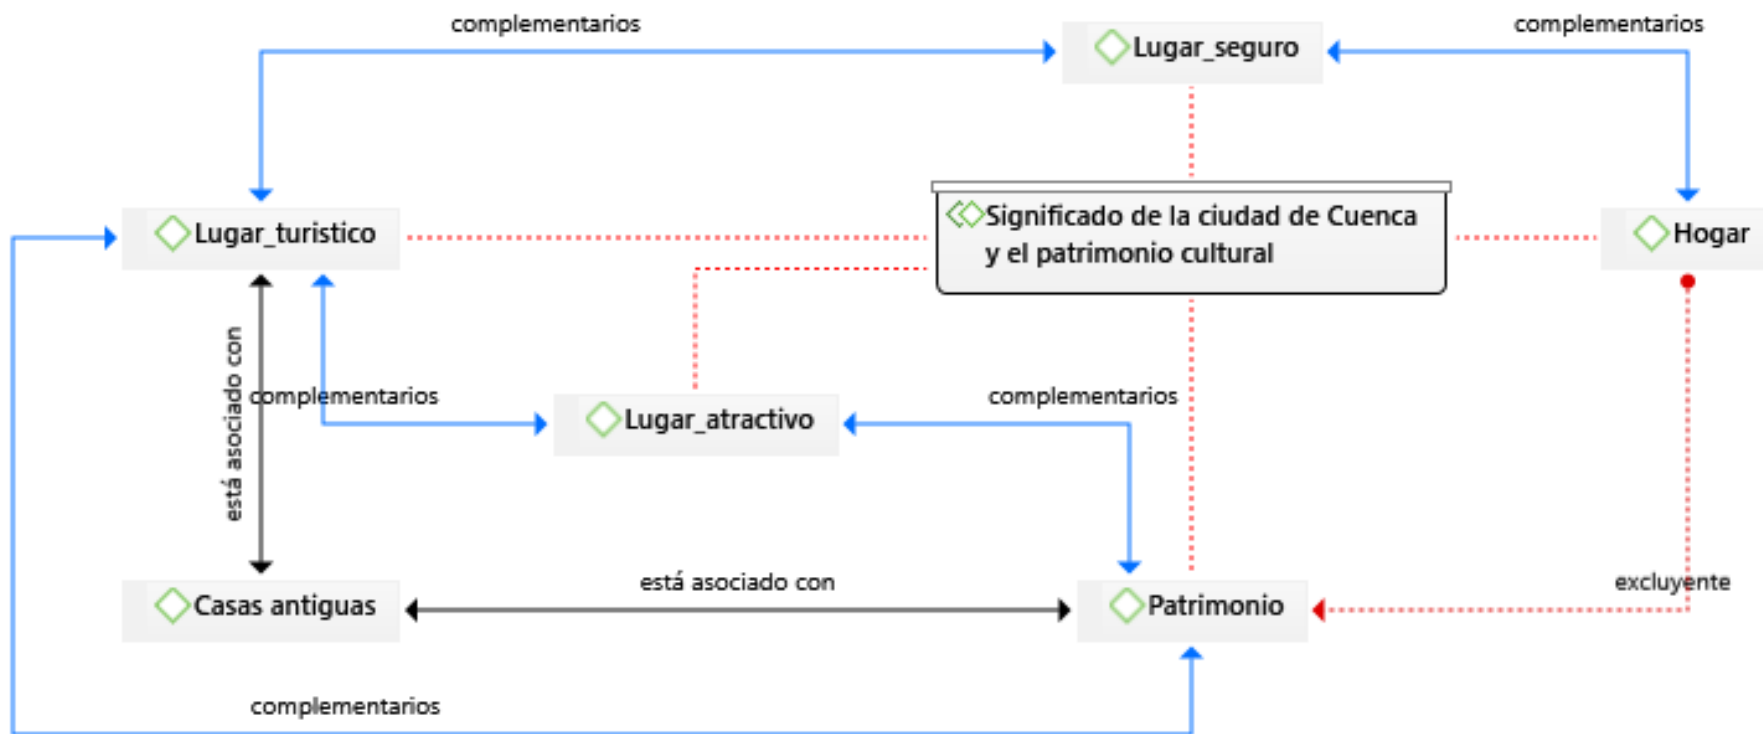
complementarios

Lugar_seguro

complementarios

Significado de la ciudad de Cuenca y el patrimonio cultural

Lugar_turistico

Hogar

está asociado con

complementarios

Lugar_atractivo

complementarios

está asociado con

excluyente

Casas antiguas

Patrimonio

complementarios